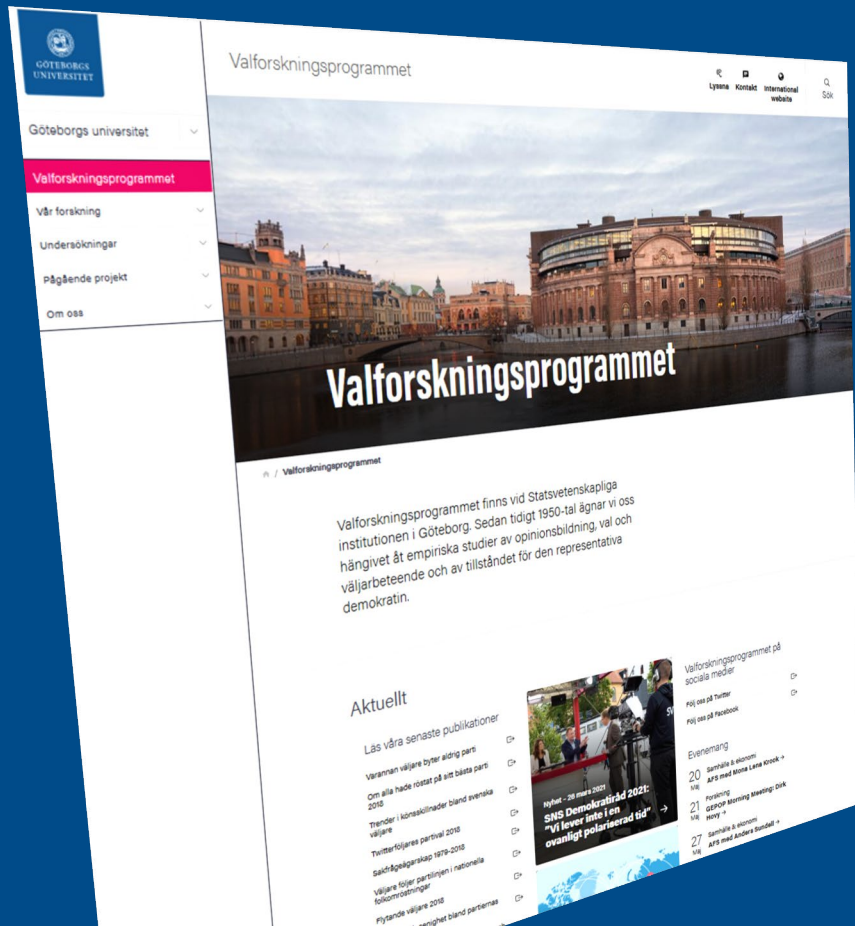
GÖTEBORGS UNIVERSITET

Valforskningsprogrammet

Lyssna Kontakt International website Sök

Göteborgs universitet

Valforskningsprogrammet
Vår forskning
Undersökningar
Pågående projekt
Om oss

Valforskningsprogrammet

/ Valforskningsprogrammet

Valforskningsprogrammet finns vid Statsvetenskapliga institutionen i Göteborg. Sedan tidigt 1950-tal ägnar vi oss hängivet åt empiriska studier av opinionsbildning, val och väljarbeteende och av tillståndet för den representativa demokratin.

Aktuellt

Läs våra senaste publikationer

Varannan väljare byter aldrig parti

Om alla hade röstat på sitt bästa parti 2018

Trender i könsskillnader bland svenska väljare

Twitterföljares partival 2018

Sakfrågeägarskap 1979-2018

Väljare följer partilinjen i nationella folkomröstningar

Flytande väljare 2018

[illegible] enighet bland partiernas

Nyhet – 26 mars 2021
SNS Demokratiråd 2021: "Vi lever inte i en ovanligt polariserad tid"

Valforskningsprogrammet på sociala medier

Följ oss på Twitter

Följ oss på Facebook

Evenemang

20 Maj Samhälle & ekonomi AFS med Mona Lene Krook →

21 Maj Forskning GEPOP Morning Meeting: Dirk Hovy →

27 Maj Samhälle & ekonomi AFS med Anders Sundell →